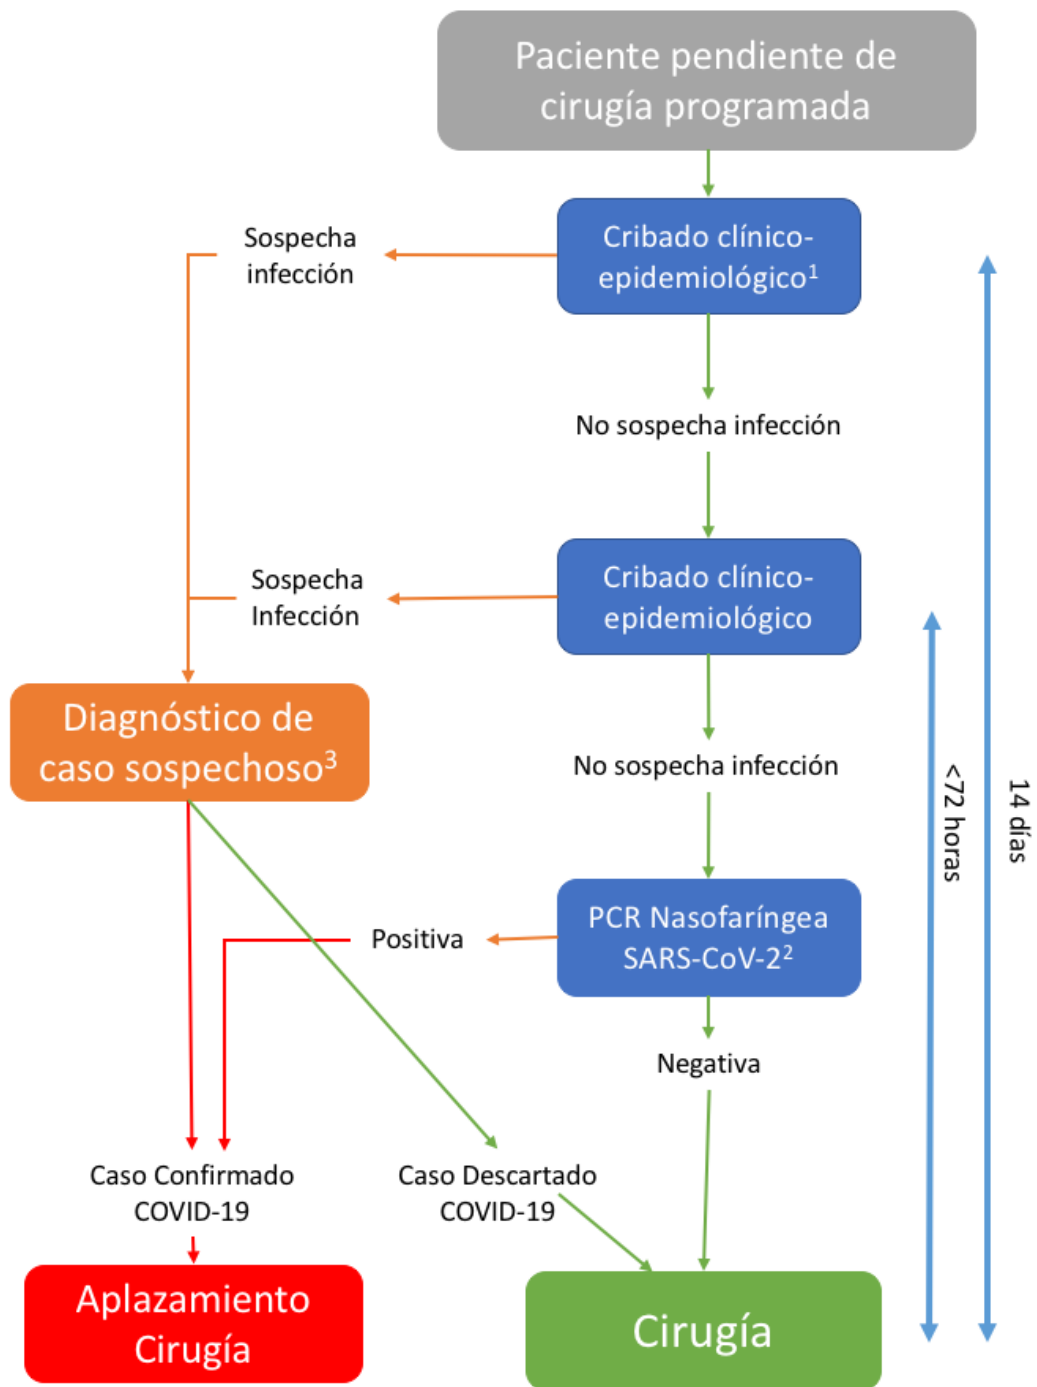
Paciente pendiente de cirugía programada

Cribado clínico-epidemiológico$^1$

Sospecha infección

No sospecha infección

Cribado clínico-epidemiológico

Sospecha Infección

Diagnóstico de caso sospechoso$^3$

No sospecha infección

PCR Nasofaríngea SARS-CoV-2$^2$

Positiva

Negativa

<72 horas

14 días

Caso Confirmado COVID-19

Caso Descartado COVID-19

Aplazamiento Cirugía

Cirugía